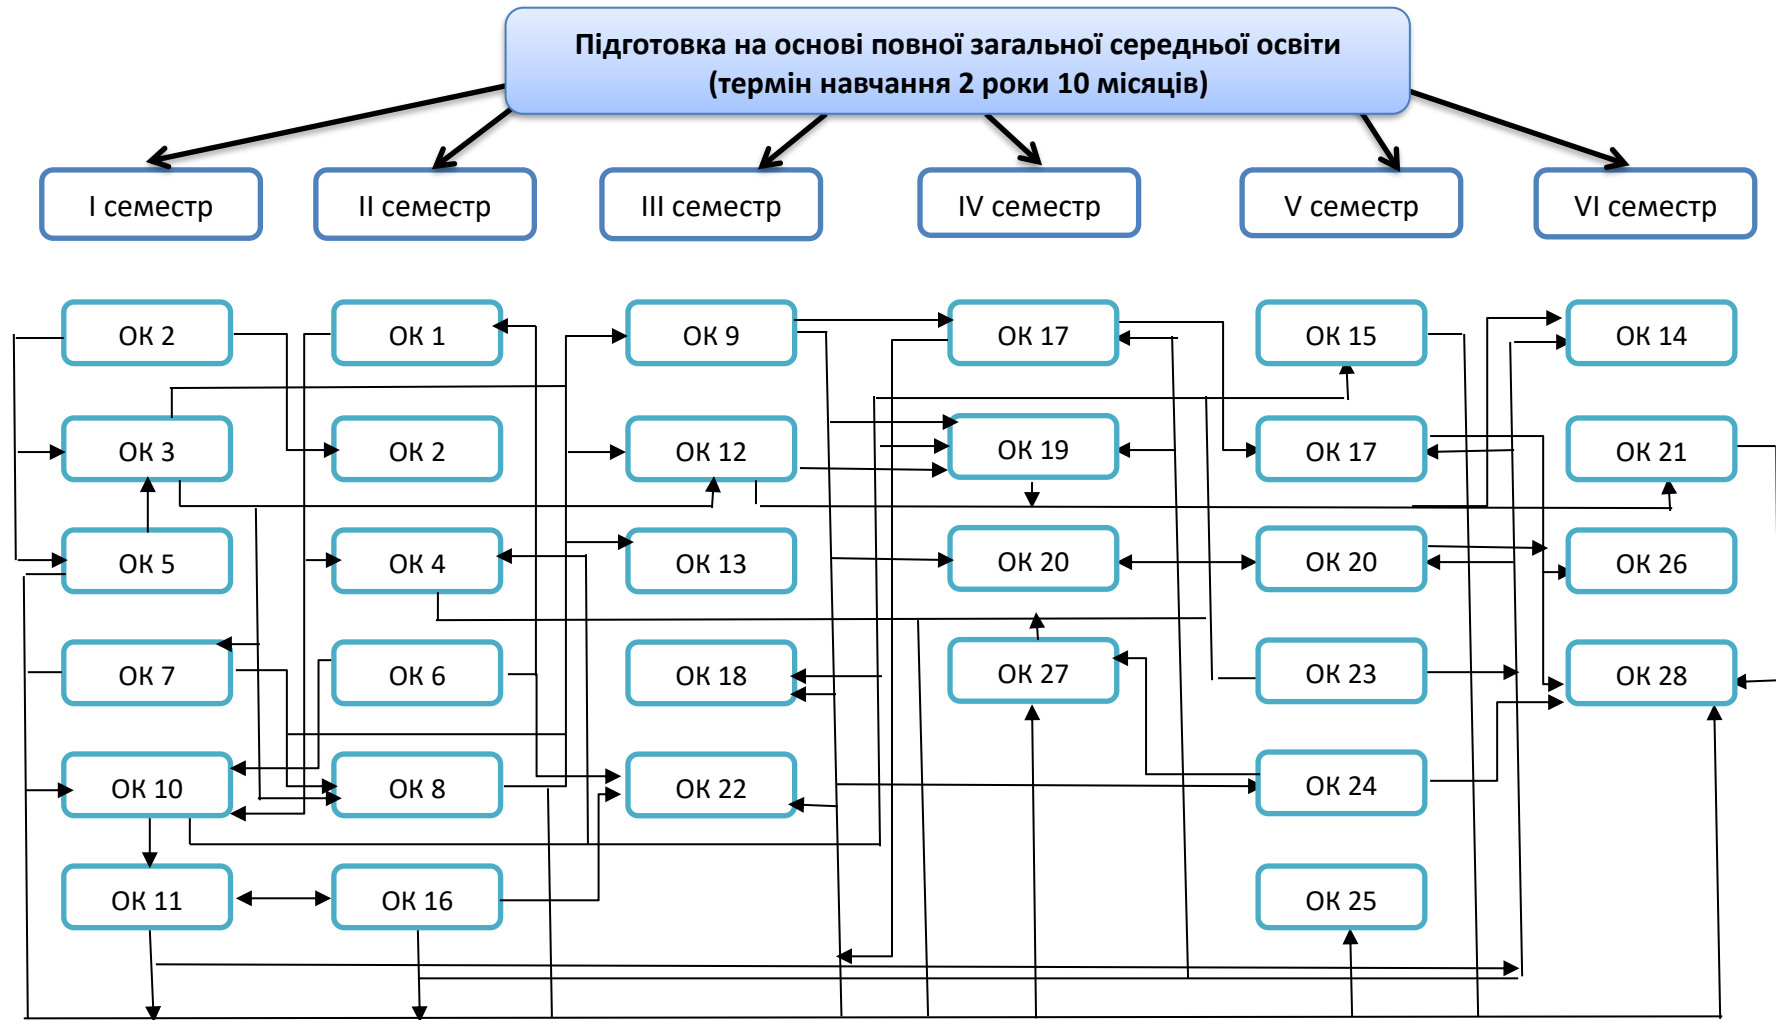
Підготовка на основі повної загальної середньої освіти
(термін навчання 2 роки 10 місяців)

I семестр

II семестр

III семестр

IV семестр

V семестр

VI семестр

ОК 2

ОК 3

ОК 5

ОК 7

ОК 10

ОК 11

ОК 1

ОК 2

ОК 4

ОК 6

ОК 8

ОК 16

ОК 9

ОК 12

ОК 13

ОК 18

ОК 22

ОК 17

ОК 19

ОК 20

ОК 27

ОК 15

ОК 17

ОК 20

ОК 23

ОК 24

ОК 25

ОК 14

ОК 21

ОК 26

ОК 28